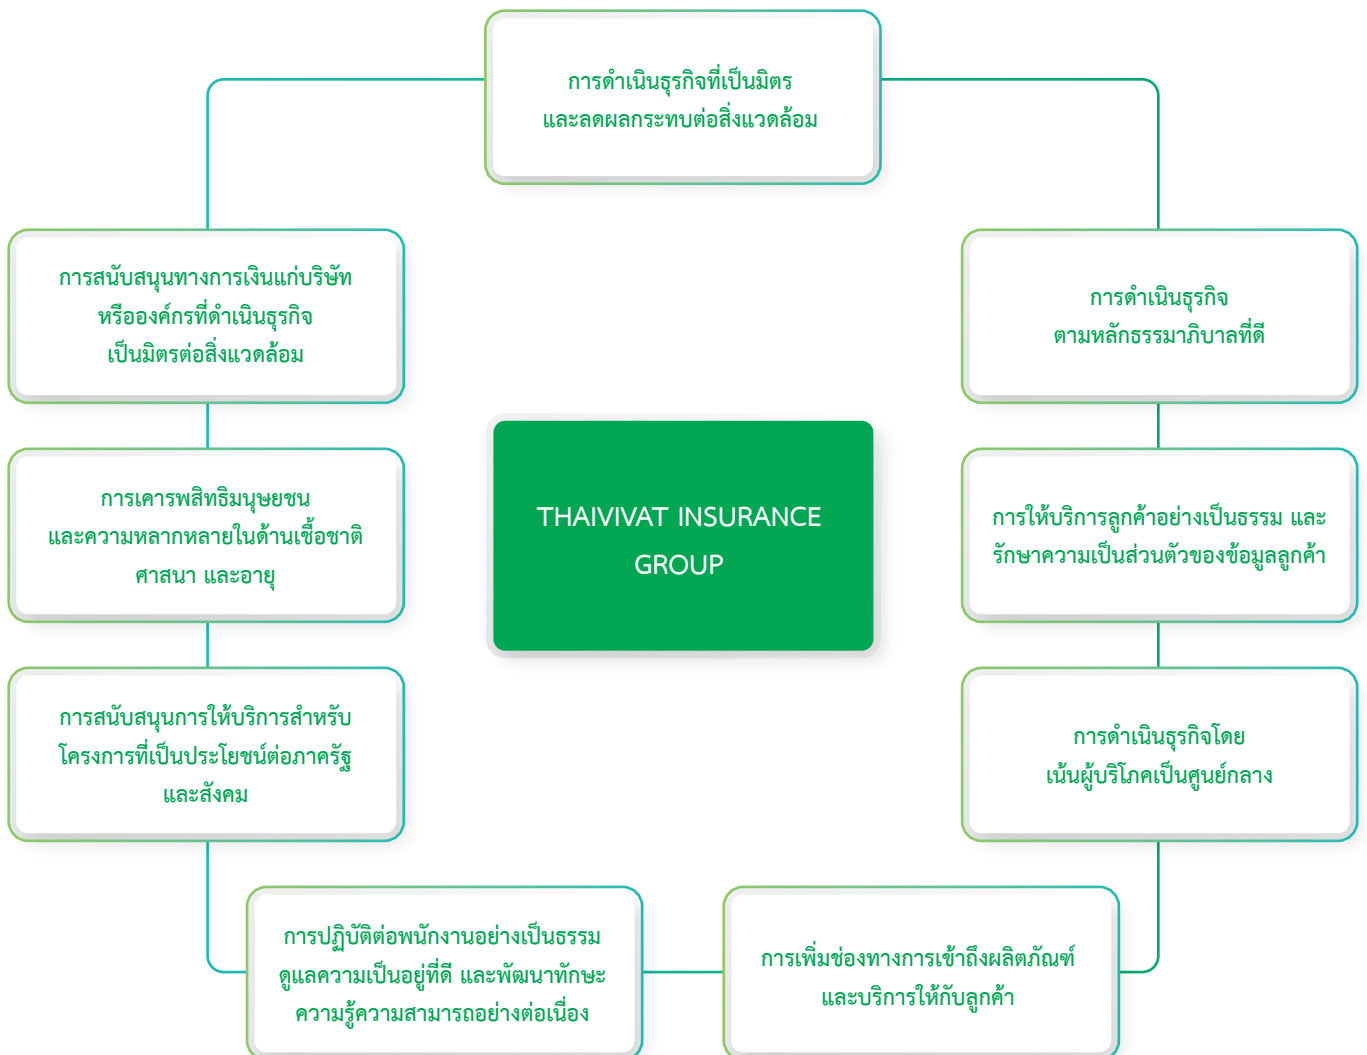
การดำเนินธุรกิจที่เป็นมิตร
และลดผลกระทบต่อสิ่งแวดล้อม

การสนับสนุนทางการเงินแก่บริษัท
หรือองค์กรที่ดำเนินธุรกิจ
เป็นมิตรต่อสิ่งแวดล้อม

การดำเนินธุรกิจ
ตามหลักธรรมาภิบาลที่ดี

การเคารพสิทธิมนุษยชน
และความหลากหลายในด้านเชื้อชาติ
ศาสนา และอายุ

THAIVIVAT INSURANCE GROUP

การให้บริการลูกค้าอย่างเป็นธรรม และ
รักษาความเป็นส่วนตัวของข้อมูลลูกค้า

การสนับสนุนการให้บริการสำหรับ
โครงการที่เป็นประโยชน์ต่อภาครัฐ
และสังคม

การดำเนินธุรกิจโดย
เน้นผู้บริโภคเป็นศูนย์กลาง

การปฏิบัติต่อพนักงานอย่างเป็นธรรม
ดูแลความเป็นอยู่ที่ดี และพัฒนาทักษะ
ความรู้ความสามารถอย่างต่อเนื่อง

การเพิ่มช่องทางการเข้าถึงผลิตภัณฑ์
และบริการให้กับลูกค้า